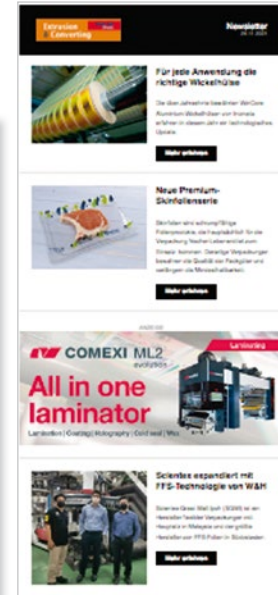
Extrusion Converting

Newsletter

Für jede Anwendung die richtige Wickelhülse

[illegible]

Mehr erfahren

Neue Premium-Skinfolienserie

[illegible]

Mehr erfahren

ANZEIGE

COMEXI ML2 evolution

Laminating

All in one laminator

Lamination | Coating | Holography | Cold seal | Wax

Scientex expandiert mit FFS-Technologie von W&H

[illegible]

Mehr erfahren